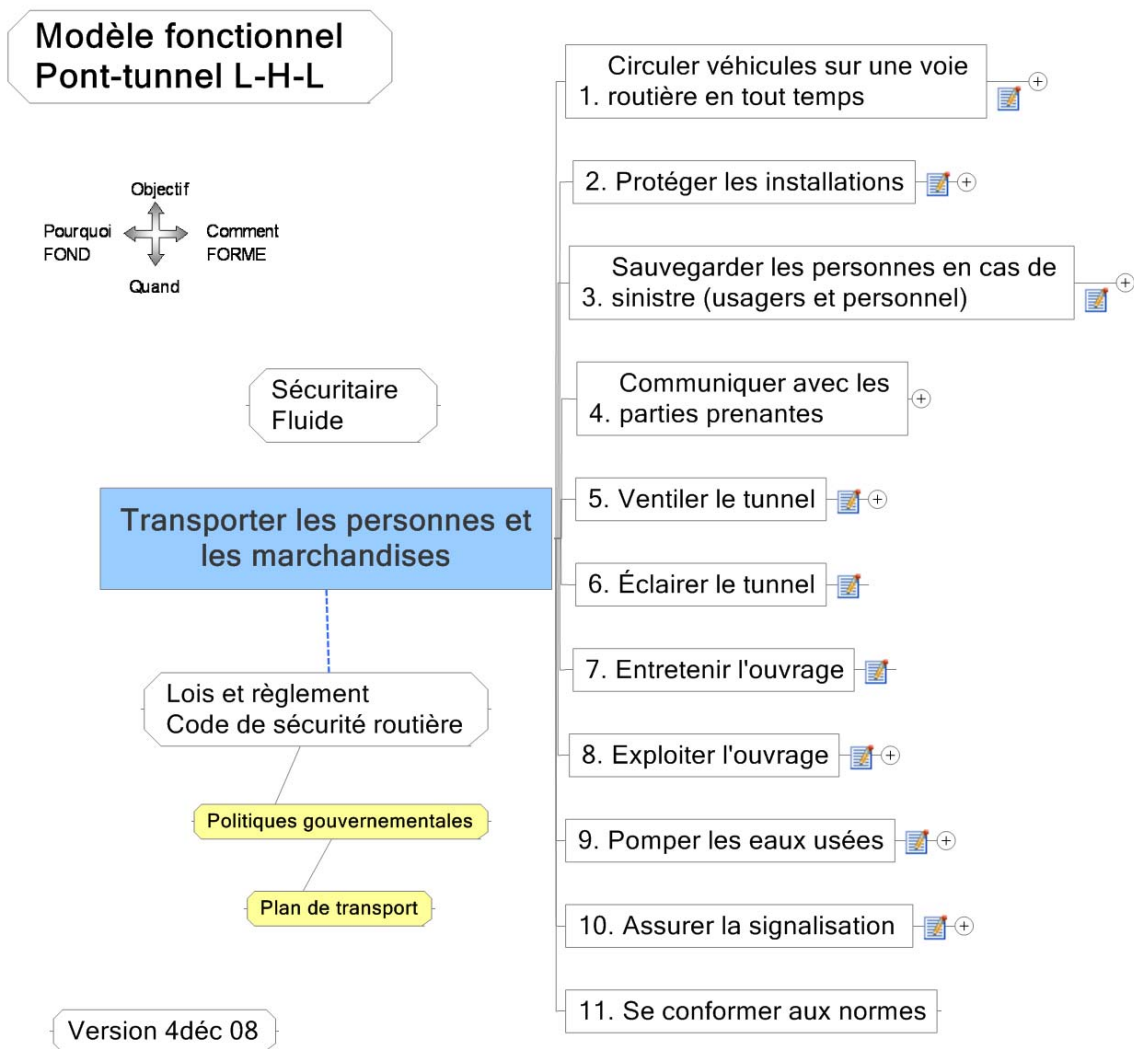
Modèle fonctionnel
Pont-tunnel L-H-L

Objectif
Pourquoi
FOND
Comment
FORME
Quand

Sécuritaire
Fluide

Transporter les personnes et les marchandises

Lois et règlement
Code de sécurité routière

Politiques gouvernementales

Plan de transport

Version 4déc 08

1. Circuler véhicules sur une voie routière en tout temps

2. Protéger les installations

3. Sauvegarder les personnes en cas de sinistre (usagers et personnel)

4. Communiquer avec les parties prenantes

5. Ventiler le tunnel

6. Éclairer le tunnel

7. Entretenir l'ouvrage

8. Exploiter l'ouvrage

9. Pomper les eaux usées

10. Assurer la signalisation

11. Se conformer aux normes